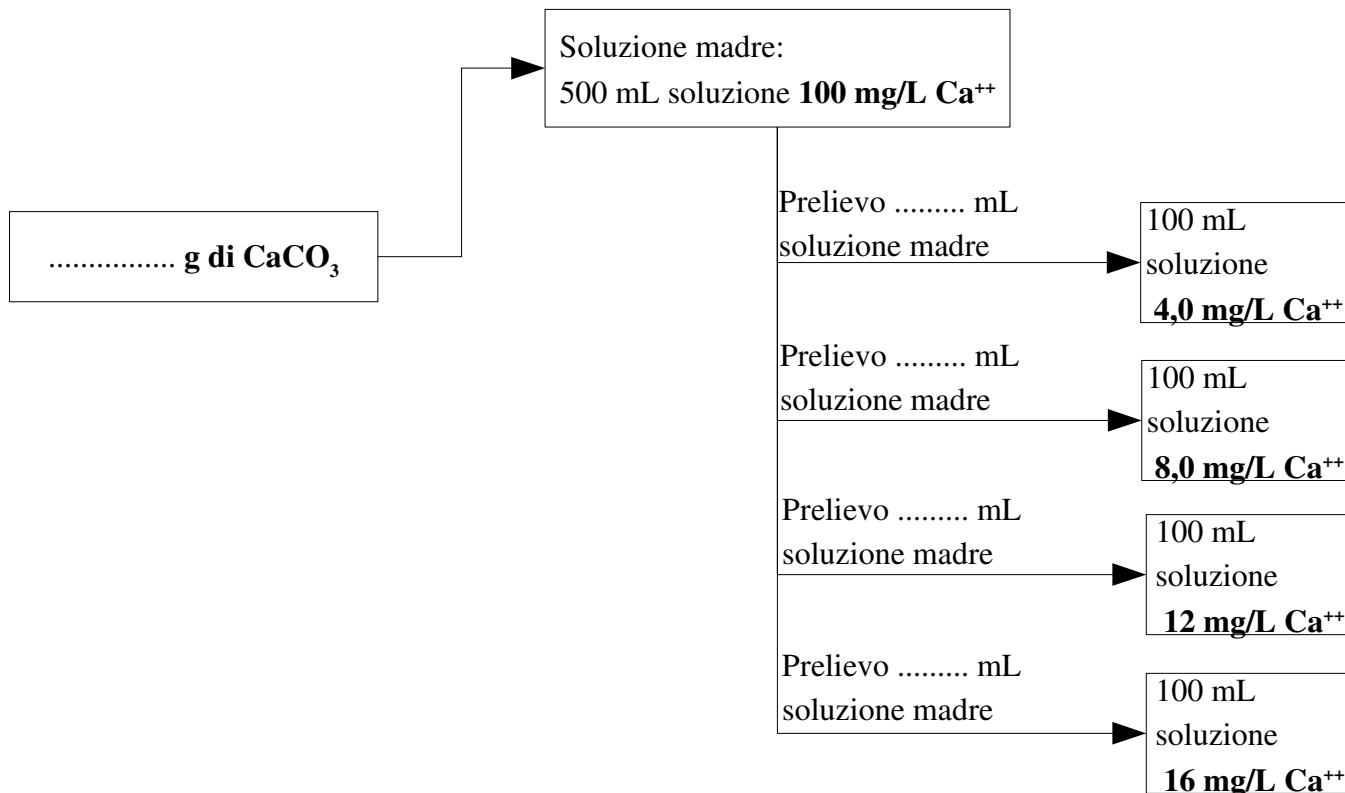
Soluzione madre:
500 mL soluzione **100 mg/L $Ca^{++}$**

................ **g di $CaCO_3$**

Prelievo ......... mL soluzione madre

100 mL soluzione **4,0 mg/L $Ca^{++}$**

Prelievo ......... mL soluzione madre

100 mL soluzione **8,0 mg/L $Ca^{++}$**

Prelievo ......... mL soluzione madre

100 mL soluzione **12 mg/L $Ca^{++}$**

Prelievo ......... mL soluzione madre

100 mL soluzione **16 mg/L $Ca^{++}$**